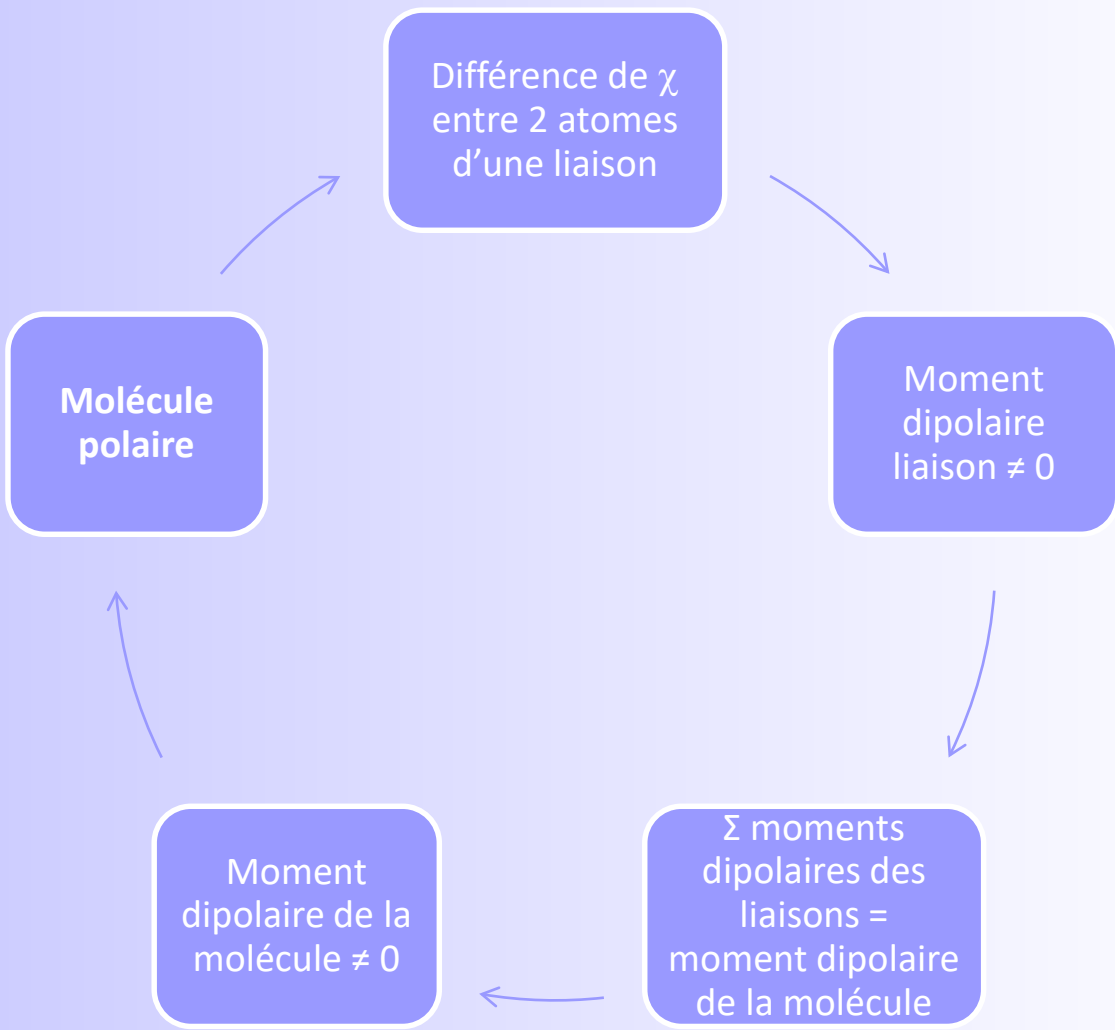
Différence de $\chi$ entre 2 atomes d’une liaison

Moment dipolaire liaison $\neq 0$

$\Sigma$ moments dipolaires des liaisons = moment dipolaire de la molécule

Moment dipolaire de la molécule $\neq 0$

**Molécule polaire**